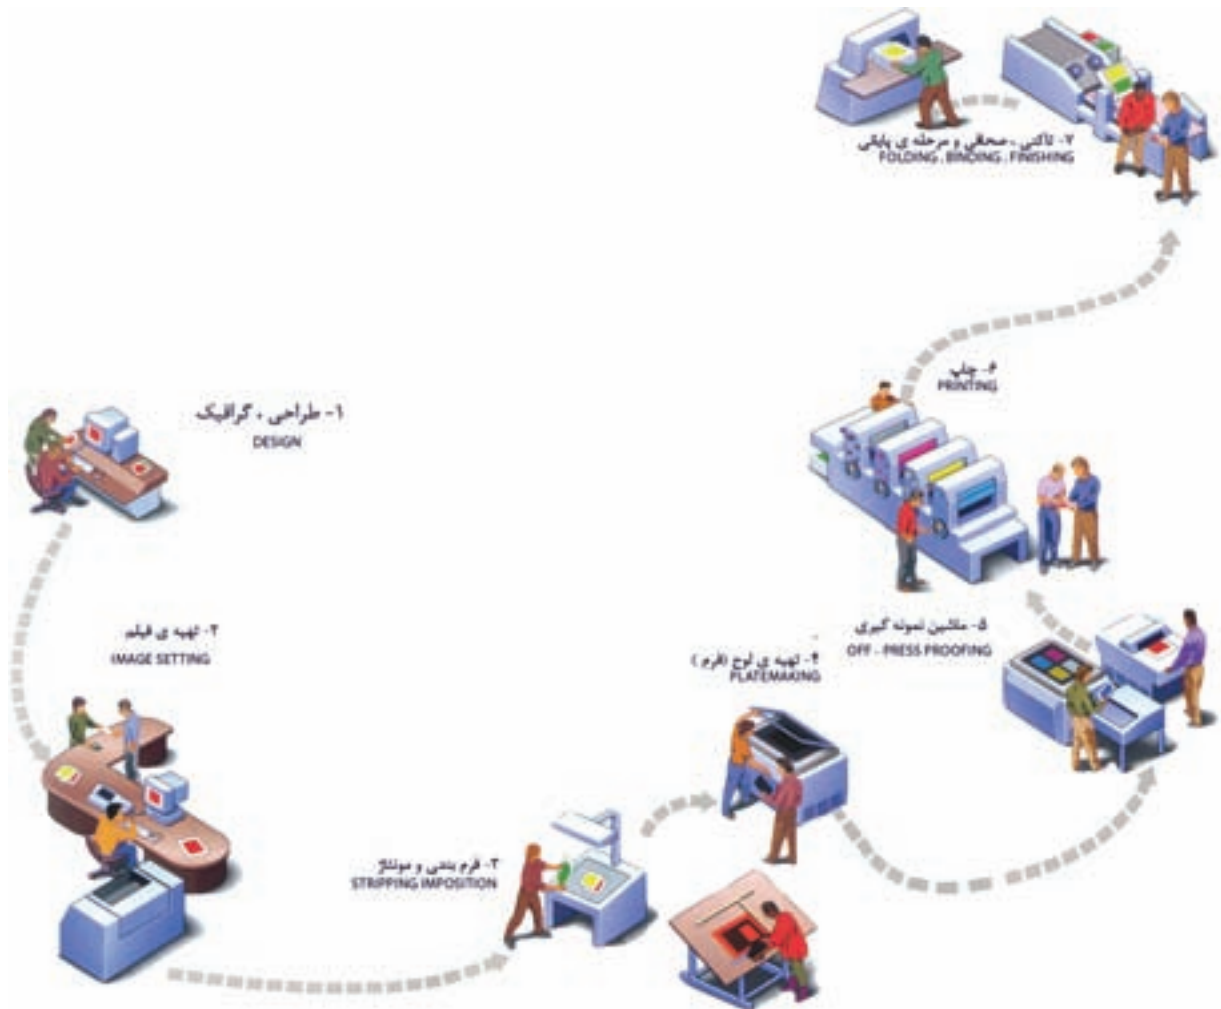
۱- طراحی ، گرافیک
DESIGN

۲- تهیه ی فیلم
IMAGE SETTING

۳- فرم بندی و مونتاژ
STRIPPING IMPOSITION

۴- تهیه ی لوح (فرم)
PLATEMAKING

۵- ماشین نمونه گیری
OFF - PRESS PROOFING

۶- چاپ
PRINTING

۷- تاکنی ، صحافی و مرحله ی پایانی
FOLDING , BINDING , FINISHING